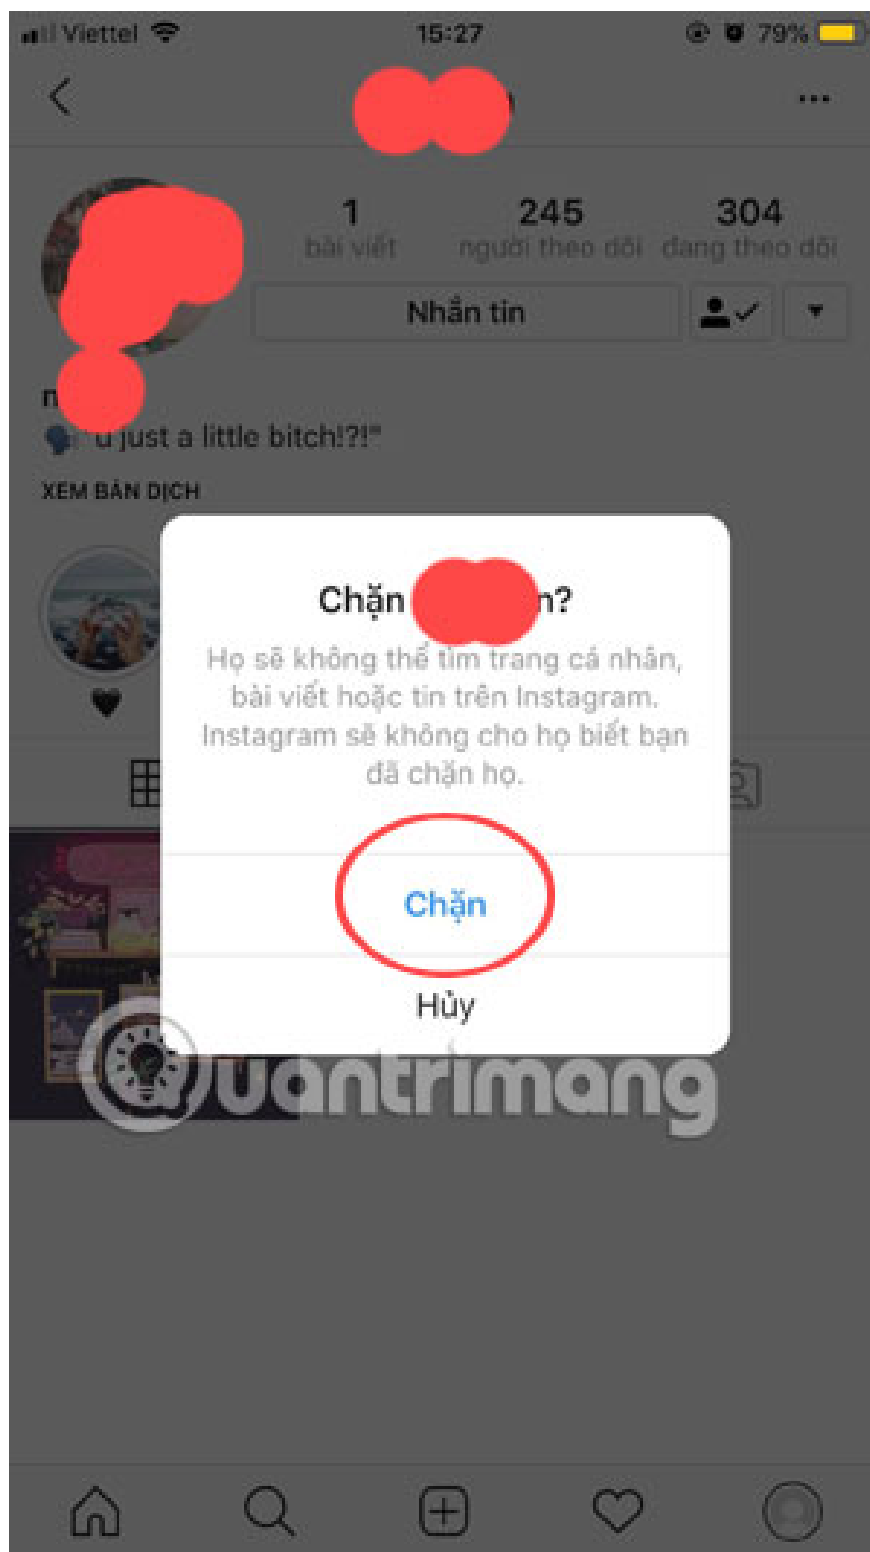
Viettel 15:27 79%

1 bài viết
245 người theo dõi
304 đang theo dõi

Nhắn tin

n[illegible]
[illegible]u just a little bitch!?!"
XEM BẢN DỊCH

Chặn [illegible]n?
Họ sẽ không thể tìm trang cá nhân, bài viết hoặc tin trên Instagram. Instagram sẽ không cho họ biết bạn đã chặn họ.

Chặn

Hủy

Quantrimang